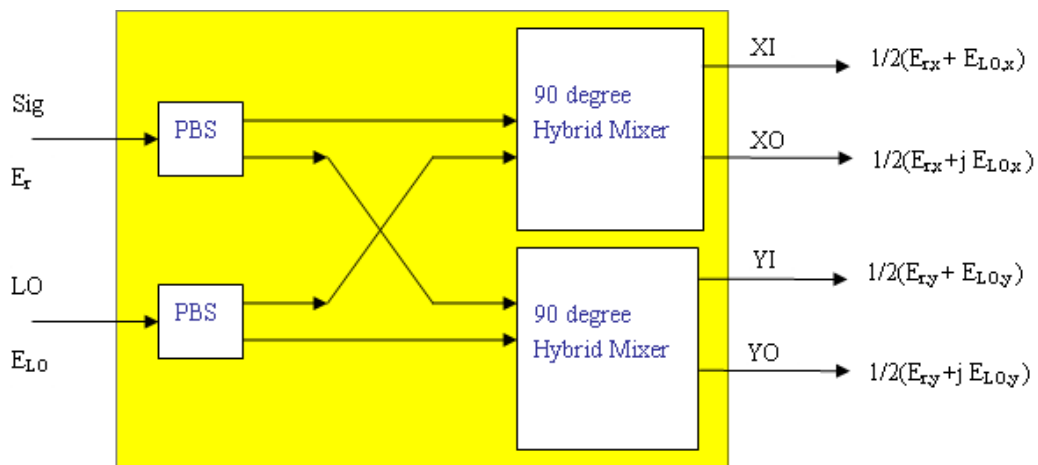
Sig

$E_r$

LO

$E_{LO}$

PBS

PBS

90 degree
Hybrid Mixer

90 degree
Hybrid Mixer

XI

XO

YI

YO

$1/2(E_{rx}+E_{LO,x})$

$1/2(E_{rx}+j\ E_{LO,x})$

$1/2(E_{ry}+E_{LO,y})$

$1/2(E_{ry}+j\ E_{LO,y})$